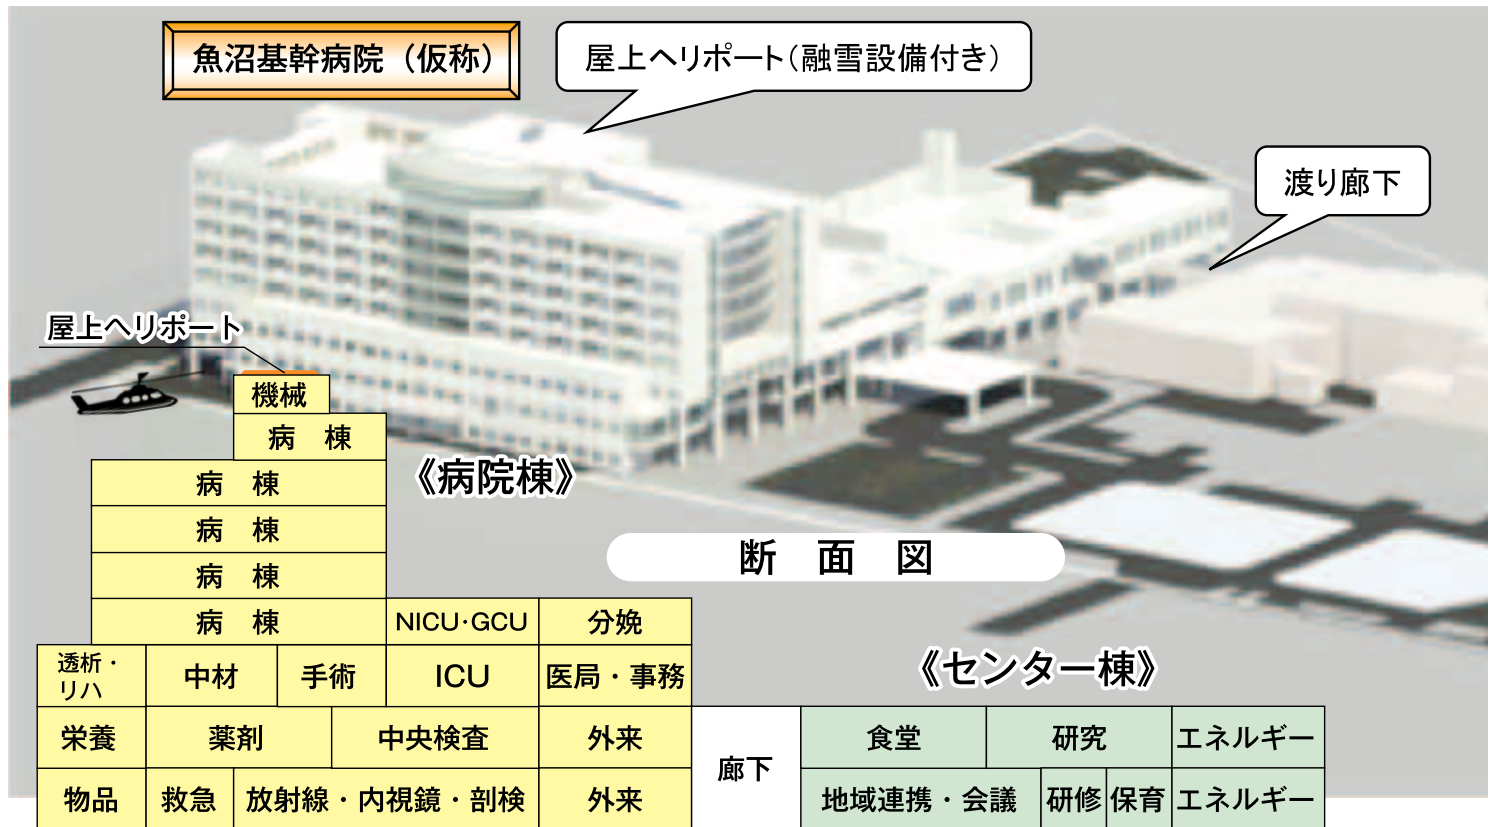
魚沼基幹病院（仮称）

屋上ヘリポート（融雪設備付き）

渡り廊下

屋上ヘリポート

機械

病　棟

病　棟

病　棟

病　棟

病　棟

《病院棟》

断　面　図

NICU·GCU

分娩

透析・リハ

中材

手術

ICU

医局・事務

《センター棟》

栄養

薬剤

中央検査

外来

廊下

食堂

研究

エネルギー

物品

救急

放射線・内視鏡・剖検

外来

地域連携・会議

研修

保育

エネルギー